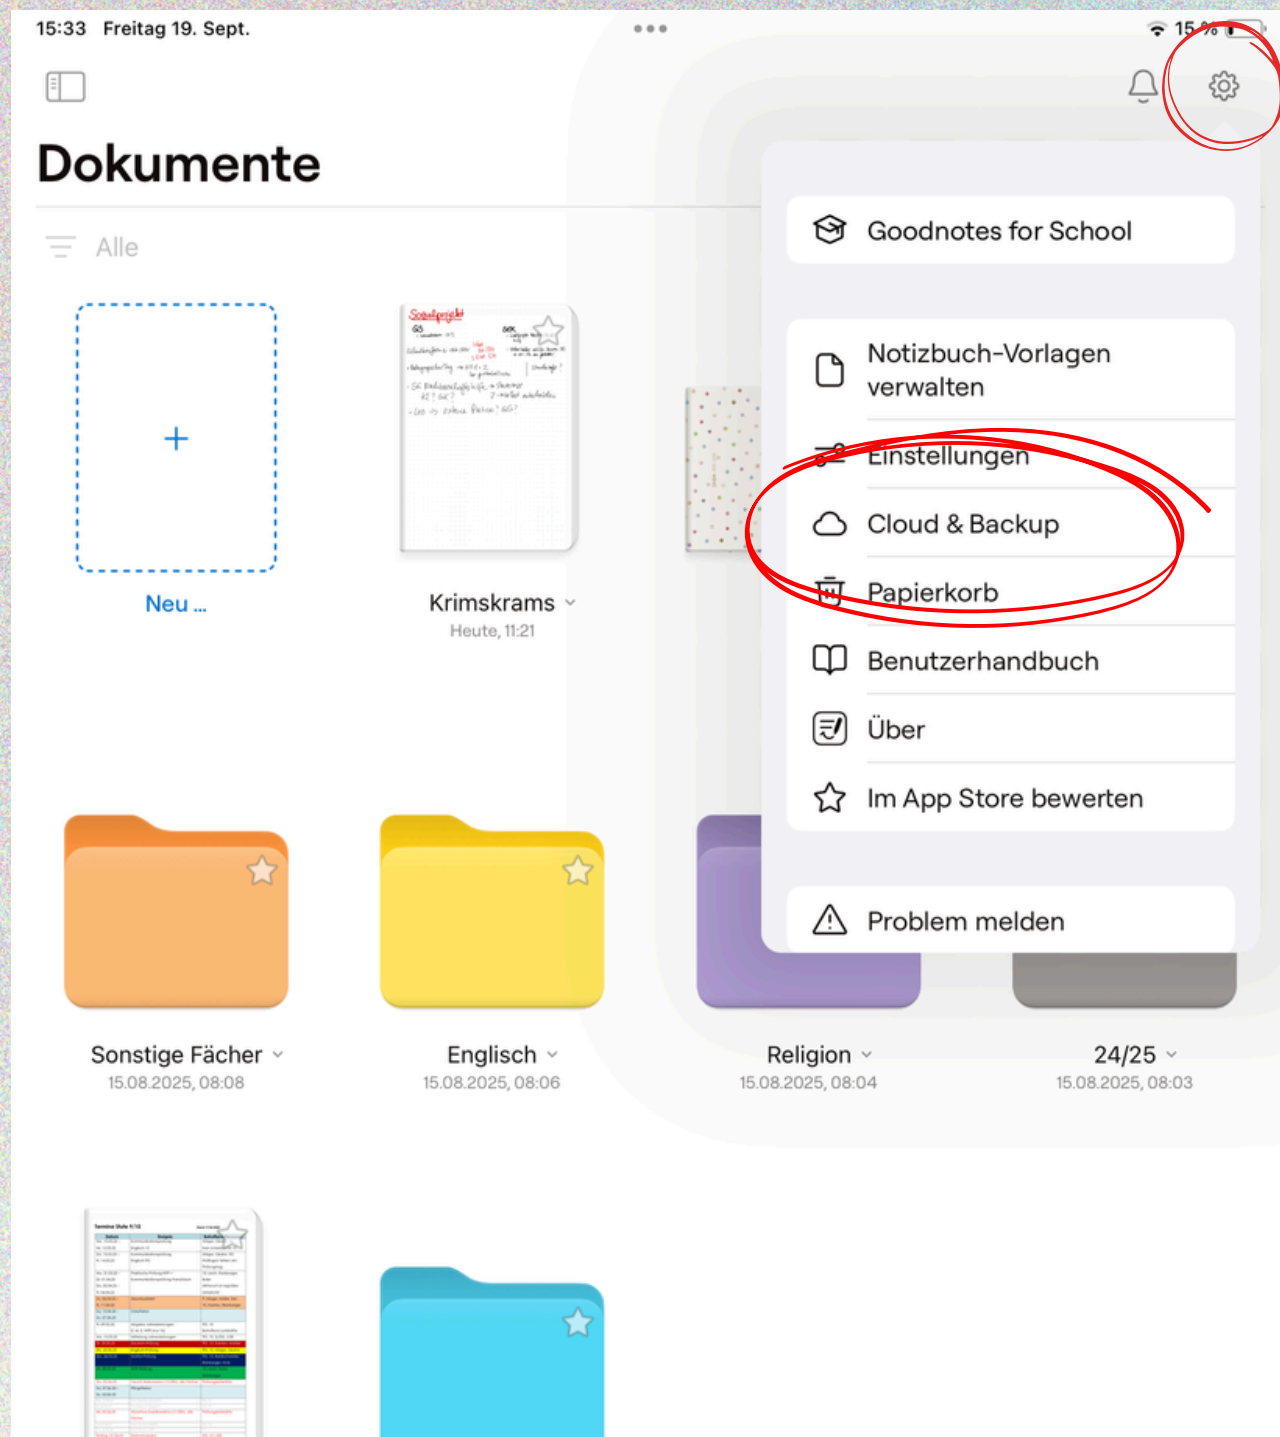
15:33 Freitag 19. Sept.

15 %

Dokumente

Alle

+

Neu ...

Krimskrams
Heute, 11:21

Goodnotes for School

Notizbuch-Vorlagen verwalten

Einstellungen

Cloud & Backup

Papierkorb

Benutzerhandbuch

Über

Im App Store bewerten

Problem melden

Sonstige Fächer
15.08.2025, 08:08

Englisch
15.08.2025, 08:06

Religion
15.08.2025, 08:04

24/25
15.08.2025, 08:03